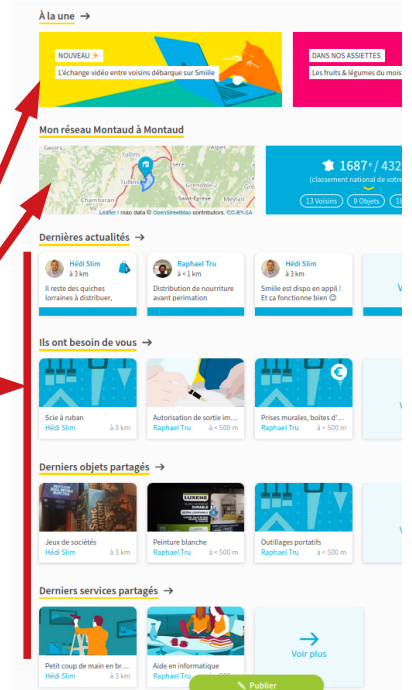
À la une →

NOUVEAU ✨
L'échange vidéo entre voisins débarque sur Smiile

DANS NOS ASSIETTES
Les fruits & légumes du mois

Mon réseau Montaud à Montaud

Leaflet | map data © OpenStreetMap contributors, CC-BY-SA

1687e / 432
(classement national de votre
13 Voisins
9 Objets

Dernières actualités →

Hédi Slim
à 3 km
Il reste des quiches lorraines à distribuer,

Raphael Tru
à < 1 km
Distribution de nourriture avant perimation

Hédi Slim
à 3 km
Smiile est dispo en appli ! Et ça fonctionne bien 😊

Ils ont besoin de vous →

Scie à ruban
Hédi Slim à 3 km

Autorisation de sortie im...
Raphael Tru à < 500 m

Prises murales, boites d'...
Raphael Tru à < 500 m

Derniers objets partagés →

Jeux de sociétés
Hédi Slim à 3 km

Peinture blanche
Raphael Tru à < 500 m

Outillages portatifs
Hédi Slim à 3 km

Derniers services partagés →

Petit coup de main en br...
Hédi Slim à 3 km

Aide en informatique
Raphael Tru

Voir plus

Publier